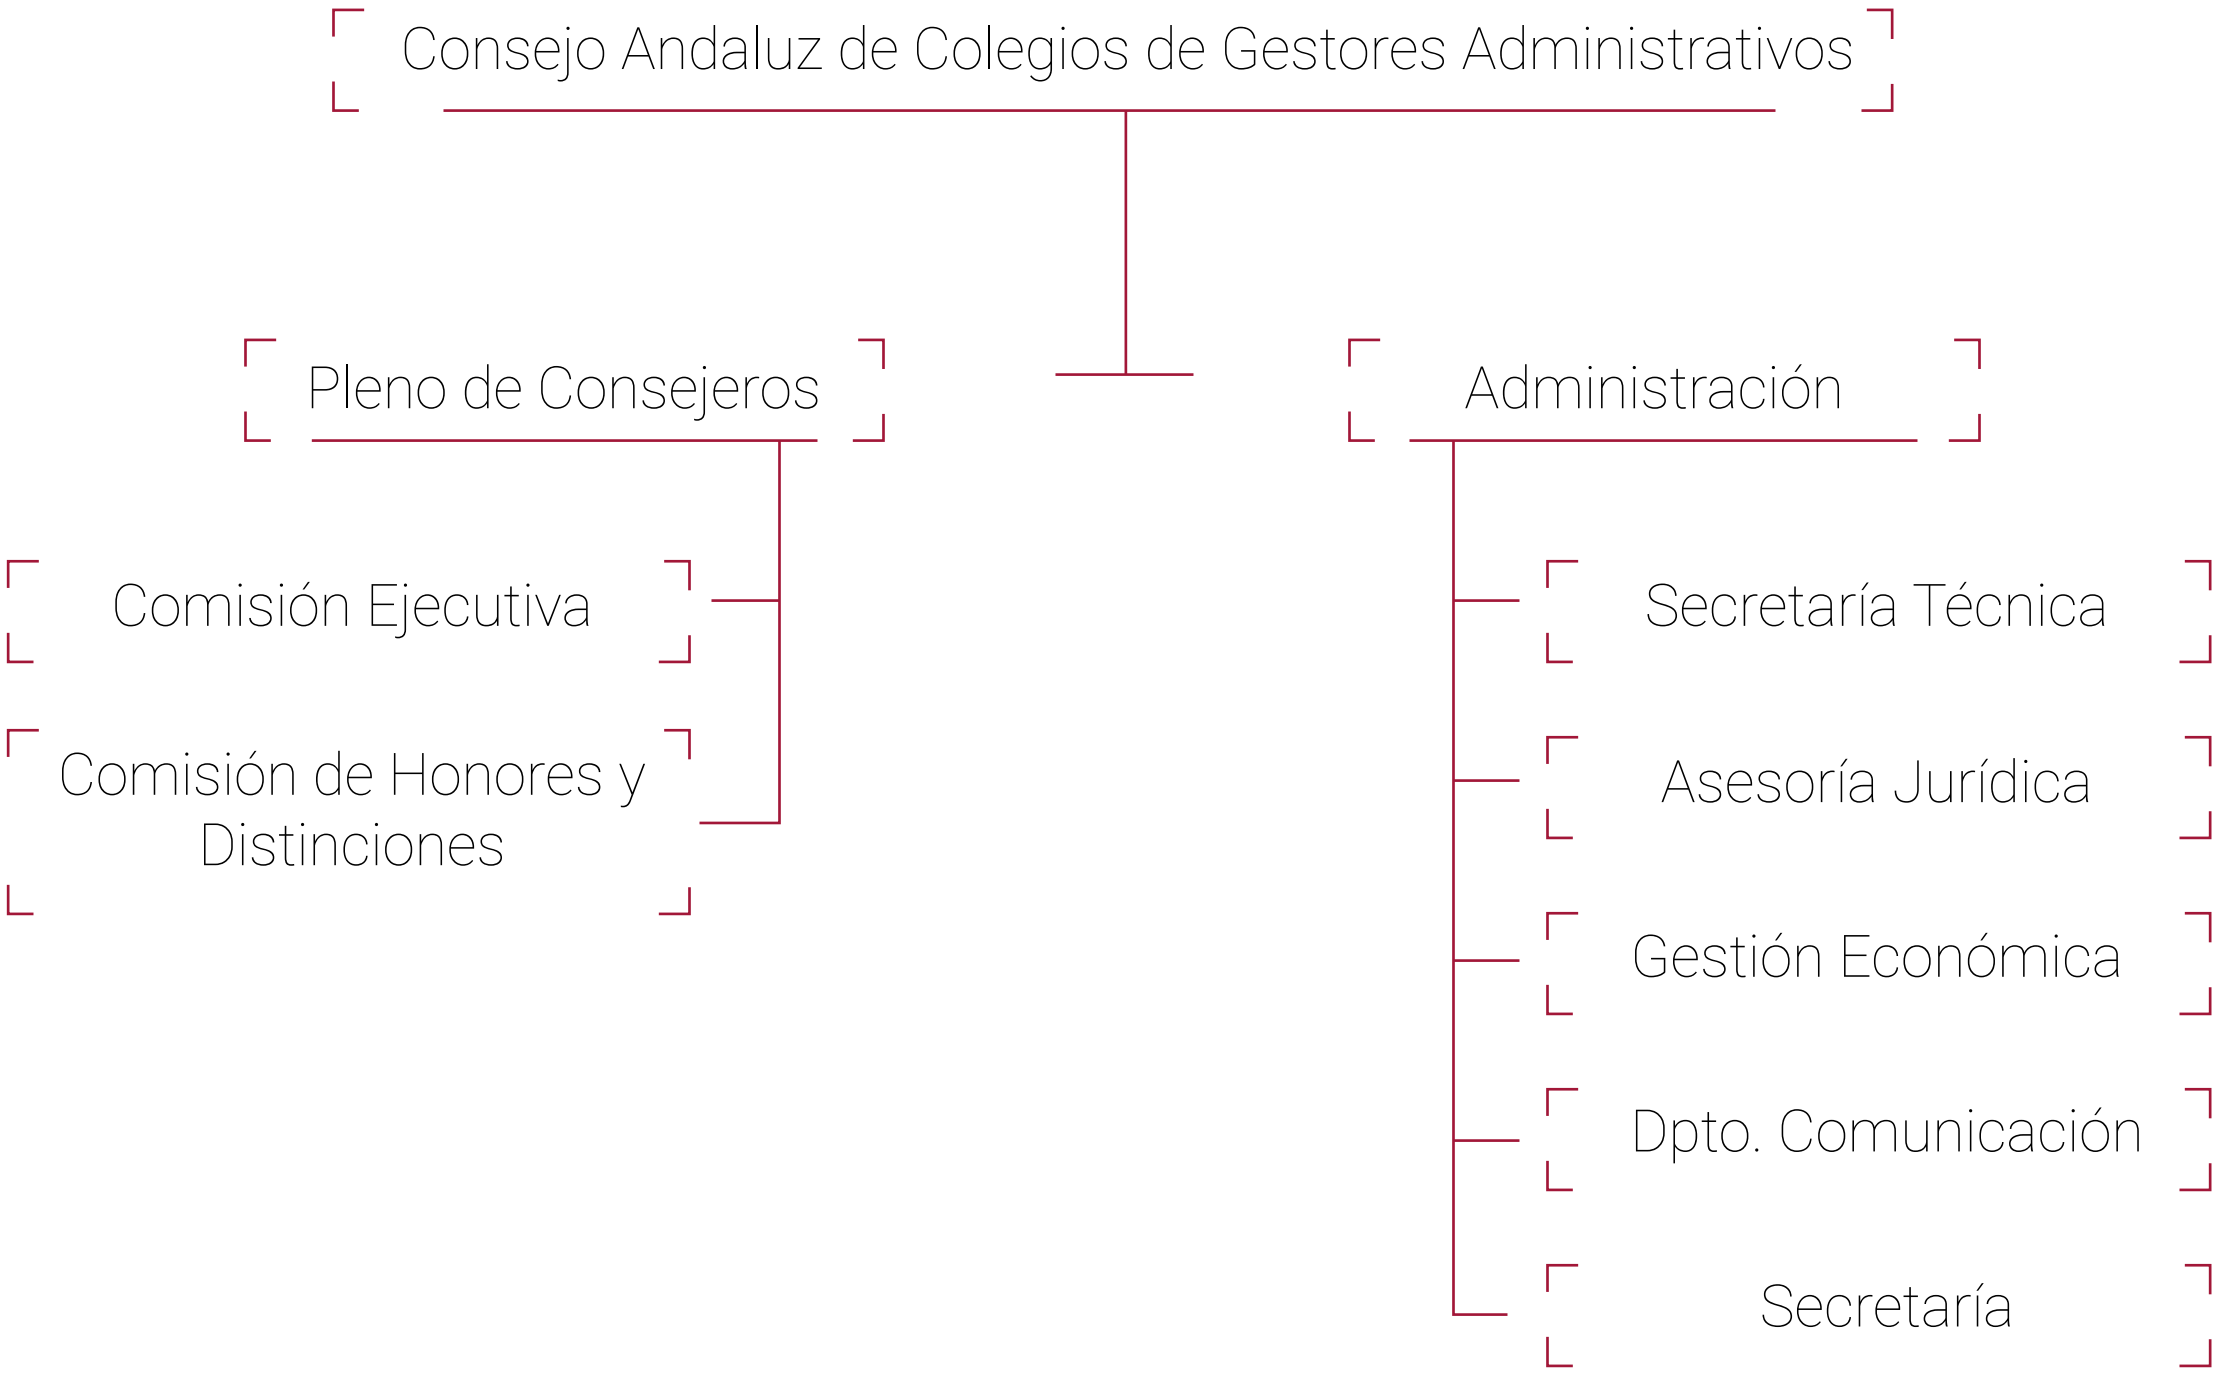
Consejo Andaluz de Colegios de Gestores Administrativos

Pleno de Consejeros

Administración

Comisión Ejecutiva

Comisión de Honores y Distinciones

Secretaría Técnica

Asesoría Jurídica

Gestión Económica

Dpto. Comunicación

Secretaría